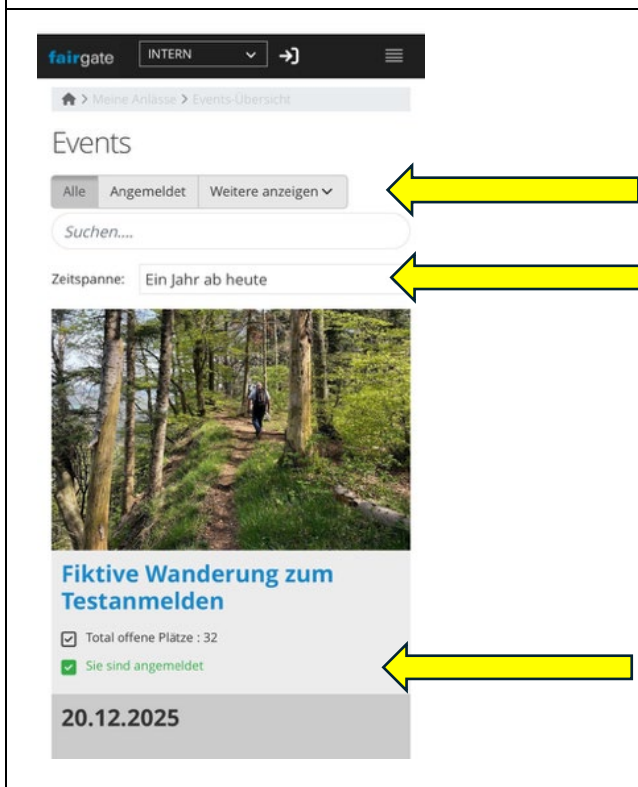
fairgate INTERN

> Meine Anlässe > Events-Übersicht

Events

Alle | Angemeldet | Weitere anzeigen

Suchen....

Zeitspanne: Ein Jahr ab heute

Fiktive Wanderung zum Testanmelden

Total offene Plätze : 32

Sie sind angemeldet

20.12.2025